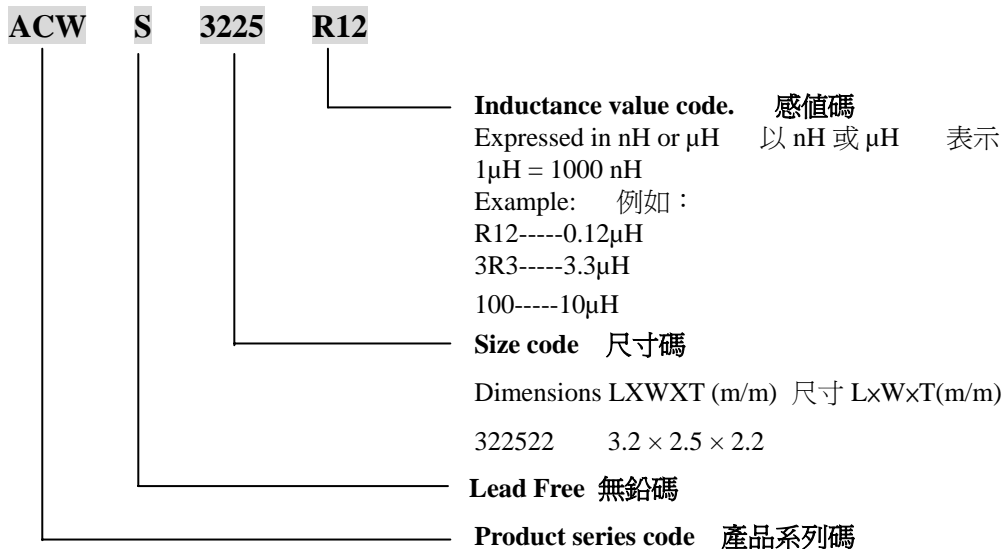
ACW S 3225 R12

Inductance value code. 感值碼
Expressed in nH or μH 以 nH 或 μH 表示
1μH = 1000 nH
Example: 例如：
R12-----0.12μH
3R3-----3.3μH
100-----10μH

Size code 尺寸碼
Dimensions LXWXT (m/m) 尺寸 L×W×T(m/m)
322522 $3.2 \times 2.5 \times 2.2$

Lead Free 無鉛碼

Product series code 產品系列碼